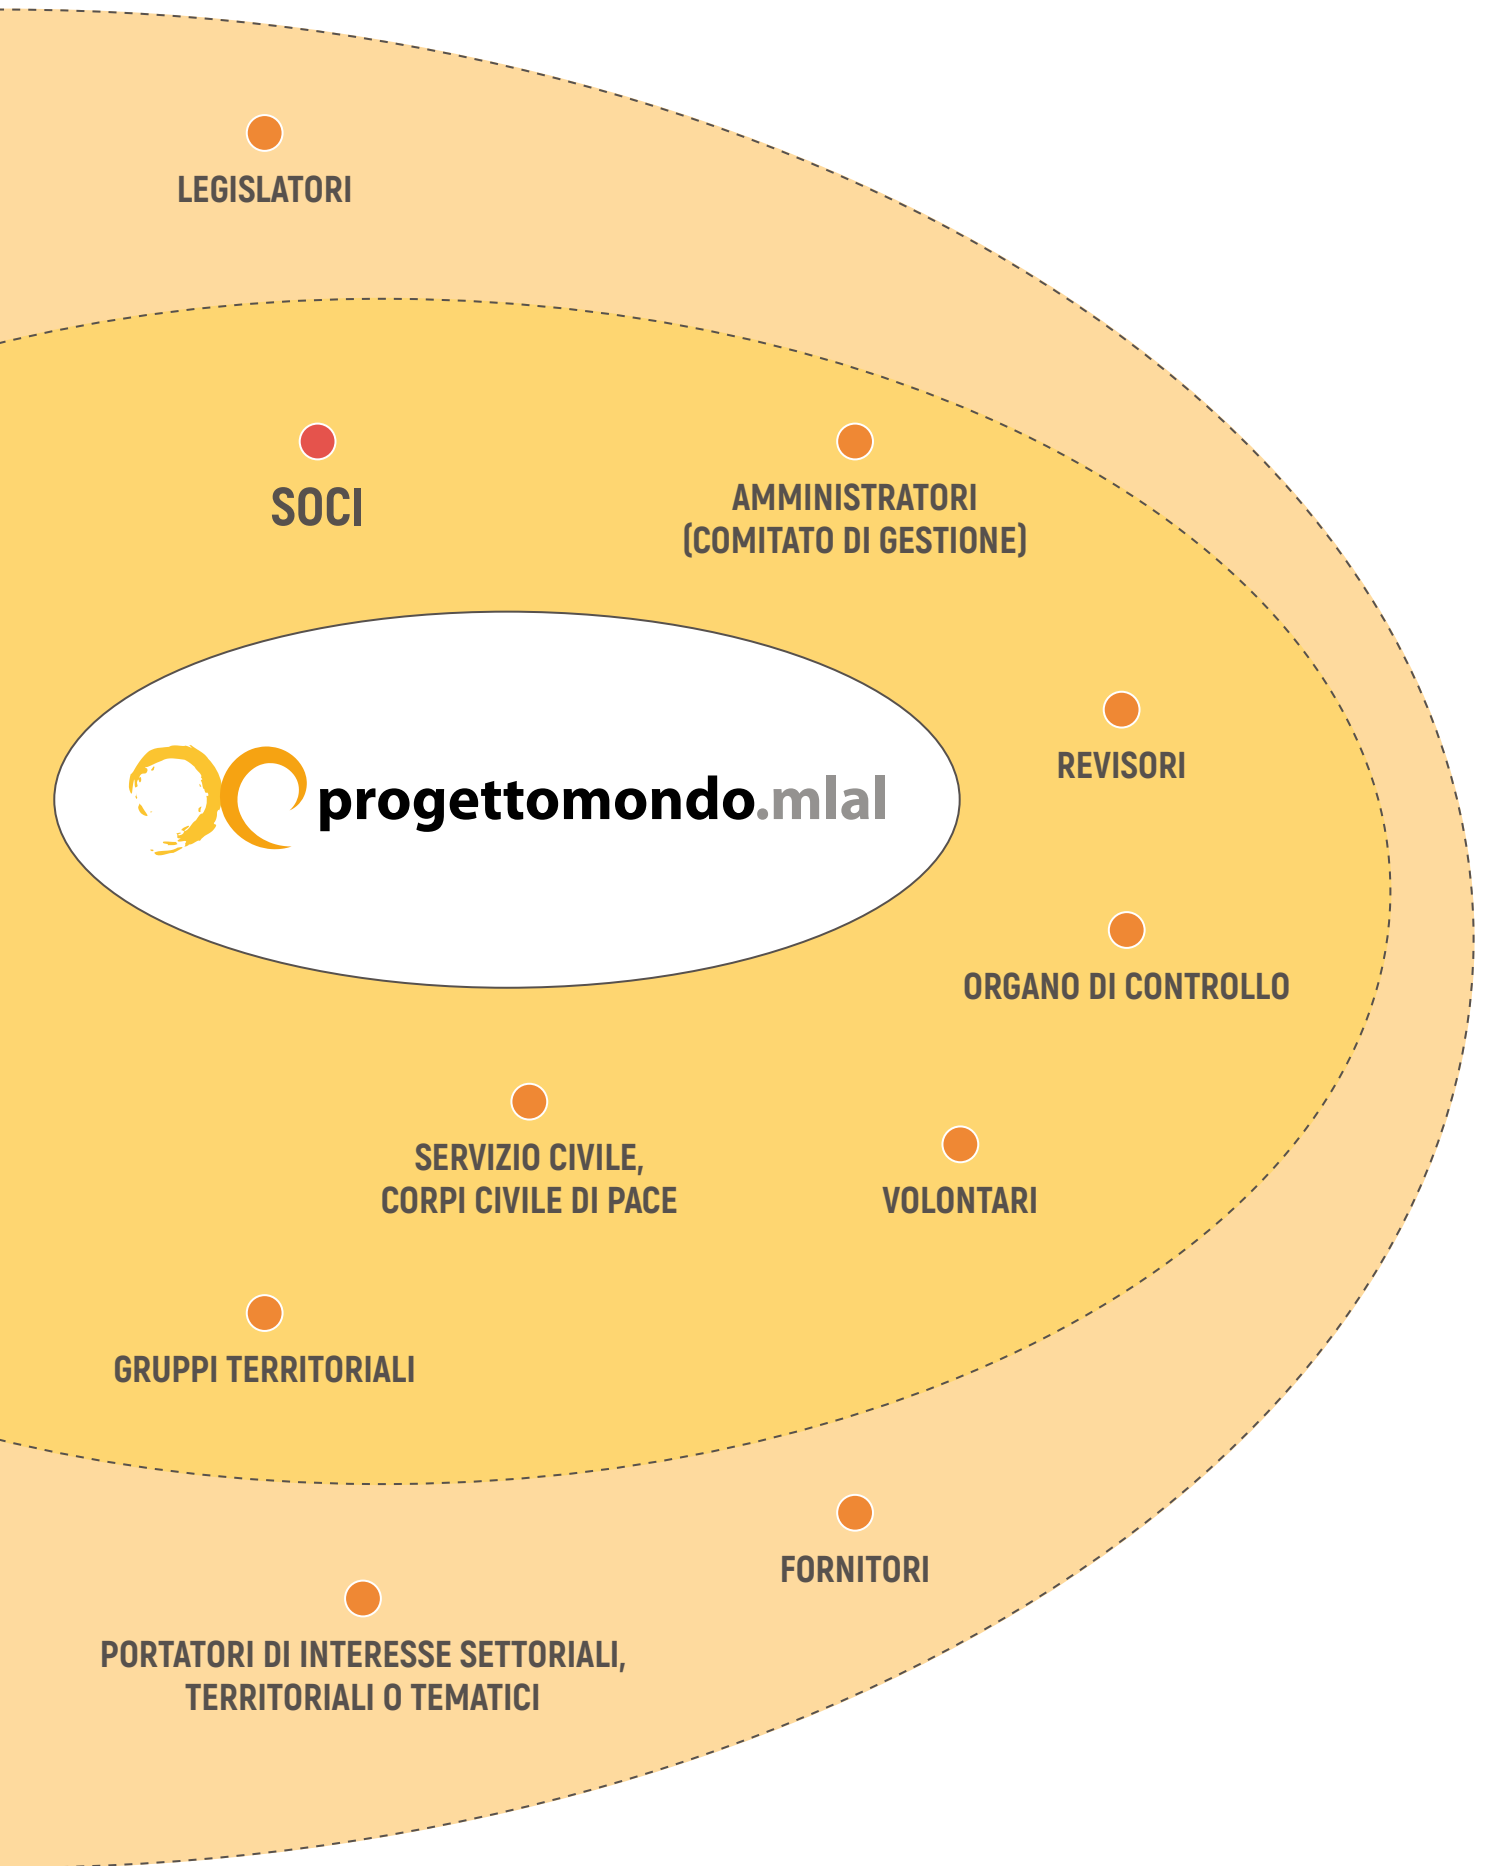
LEGISLATORI

SOCI

AMMINISTRATORI (COMITATO DI GESTIONE)

progettomondo.mlal

REVISORI

ORGANO DI CONTROLLO

SERVIZIO CIVILE, CORPI CIVILE DI PACE

VOLONTARI

GRUPPI TERRITORIALI

FORNITORI

PORTATORI DI INTERESSE SETTORIALI, TERRITORIALI O TEMATICI